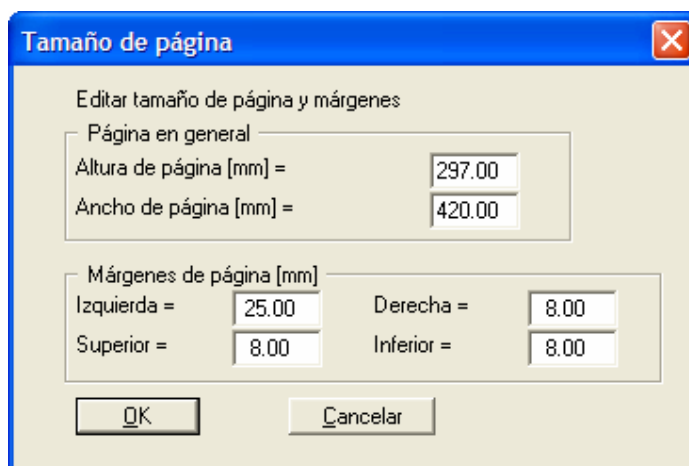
Tamaño de página

Editar tamaño de página y márgenes

Página en general

Altura de página [mm] = 297.00

Ancho de página [mm] = 420.00

Márgenes de página [mm]

Izquierda = 25.00

Derecha = 8.00

Superior = 8.00

Inferior = 8.00

OK

Cancelar